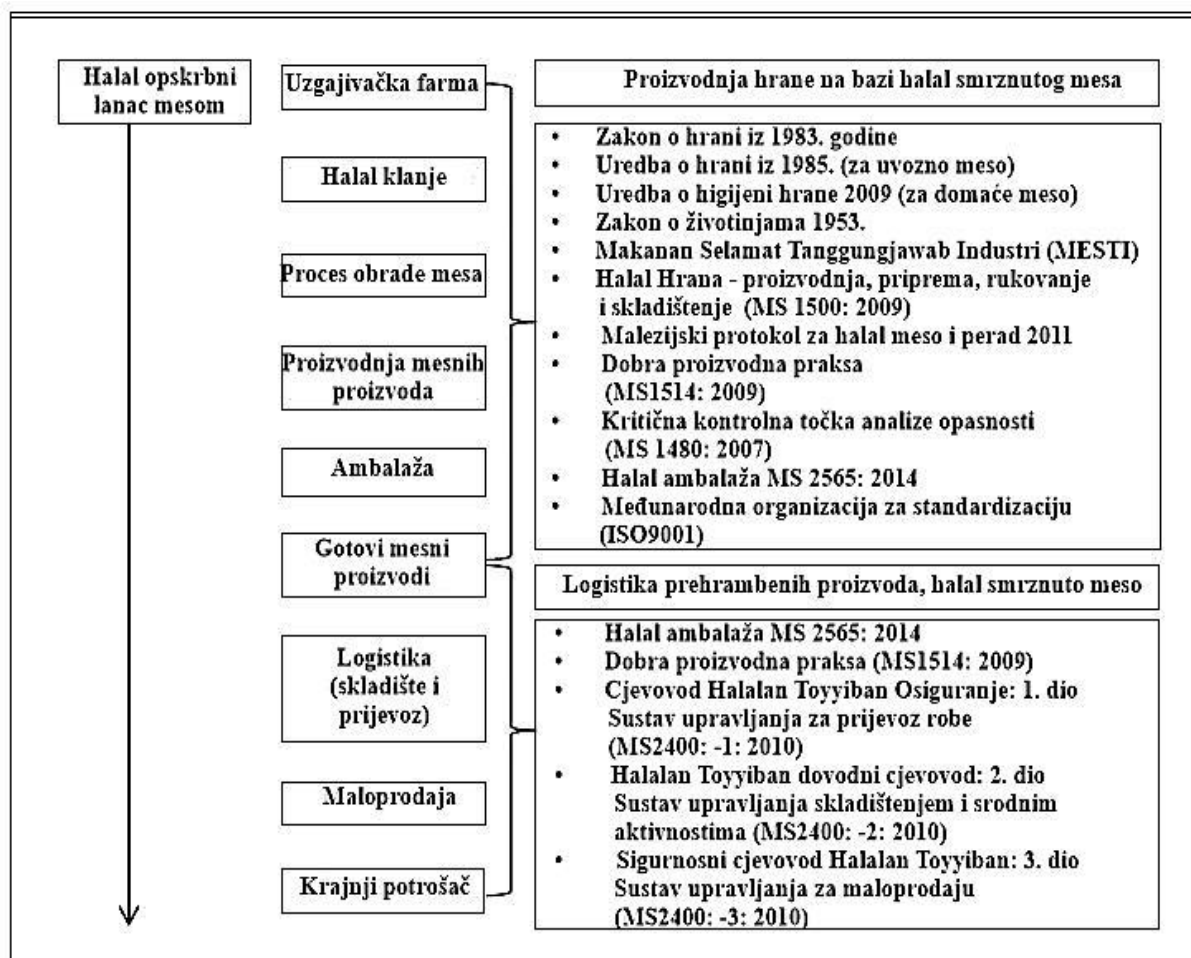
Halal opskrbni lanac mesom

Uzgajivačka farma

Halal klanje

Proces obrade mesa

Proizvodnja mesnih proizvoda

Ambalaža

Gotovi mesni proizvodi

Logistika (skladište i prijevoz)

Maloprodaja

Krajnji potrošač

Proizvodnja hrane na bazi halal smrznutog mesa

- Zakon o hrani iz 1983. godine
- Uredba o hrani iz 1985. (za uvozno meso)
- Uredba o higijeni hrane 2009 (za domaće meso)
- Zakon o životinjama 1953.
- Makanan Selamat Tanggungjawab Industri (MESTI)
- Halal Hrana - proizvodnja, priprema, rukovanje i skladištenje (MS 1500: 2009)
- Malezijski protokol za halal meso i perad 2011
- Dobra proizvodna praksa (MS1514: 2009)
- Kritična kontrolna točka analize opasnosti (MS 1480: 2007)
- Halal ambalaža MS 2565: 2014
- Međunarodna organizacija za standardizaciju (ISO9001)

Logistika prehrambenih proizvoda, halal smrznuto meso

- Halal ambalaža MS 2565: 2014
- Dobra proizvodna praksa (MS1514: 2009)
- Cjevovod Halalan Toyyiban Osiguranje: 1. dio Sustav upravljanja za prijevoz robe (MS2400: -1: 2010)
- Halalan Toyyiban dovodni cjevovod: 2. dio Sustav upravljanja skladištenjem i srodnim aktivnostima (MS2400: -2: 2010)
- Sigurnosni cjevovod Halalan Toyyiban: 3. dio Sustav upravljanja za maloprodaju (MS2400: -3: 2010)